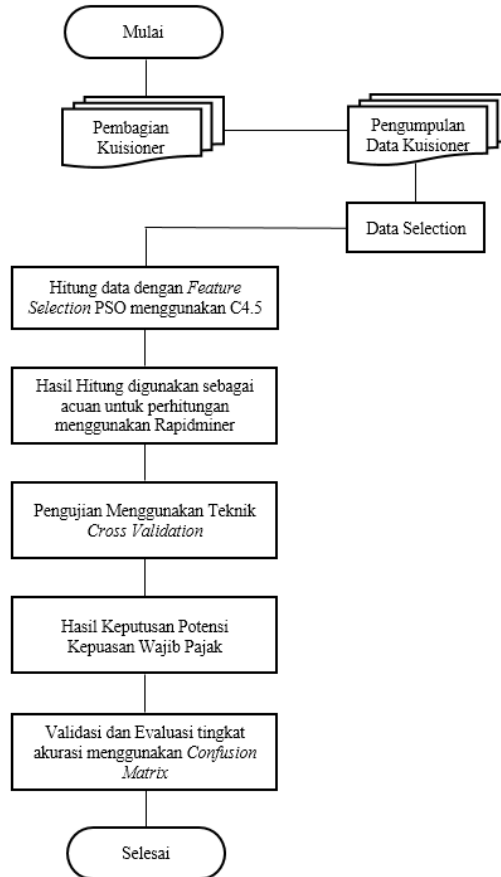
Mulai

Pembagian Kuisioner

Pengumpulan Data Kuisioner

Data Selection

Hitung data dengan *Feature Selection* PSO menggunakan C4.5

Hasil Hitung digunakan sebagai acuan untuk perhitungan menggunakan Rapidminer

Pengujian Menggunakan Teknik *Cross Validation*

Hasil Keputusan Potensi Kepuasan Wajib Pajak

Validasi dan Evaluasi tingkat akurasi menggunakan *Confusion Matrix*

Selesai